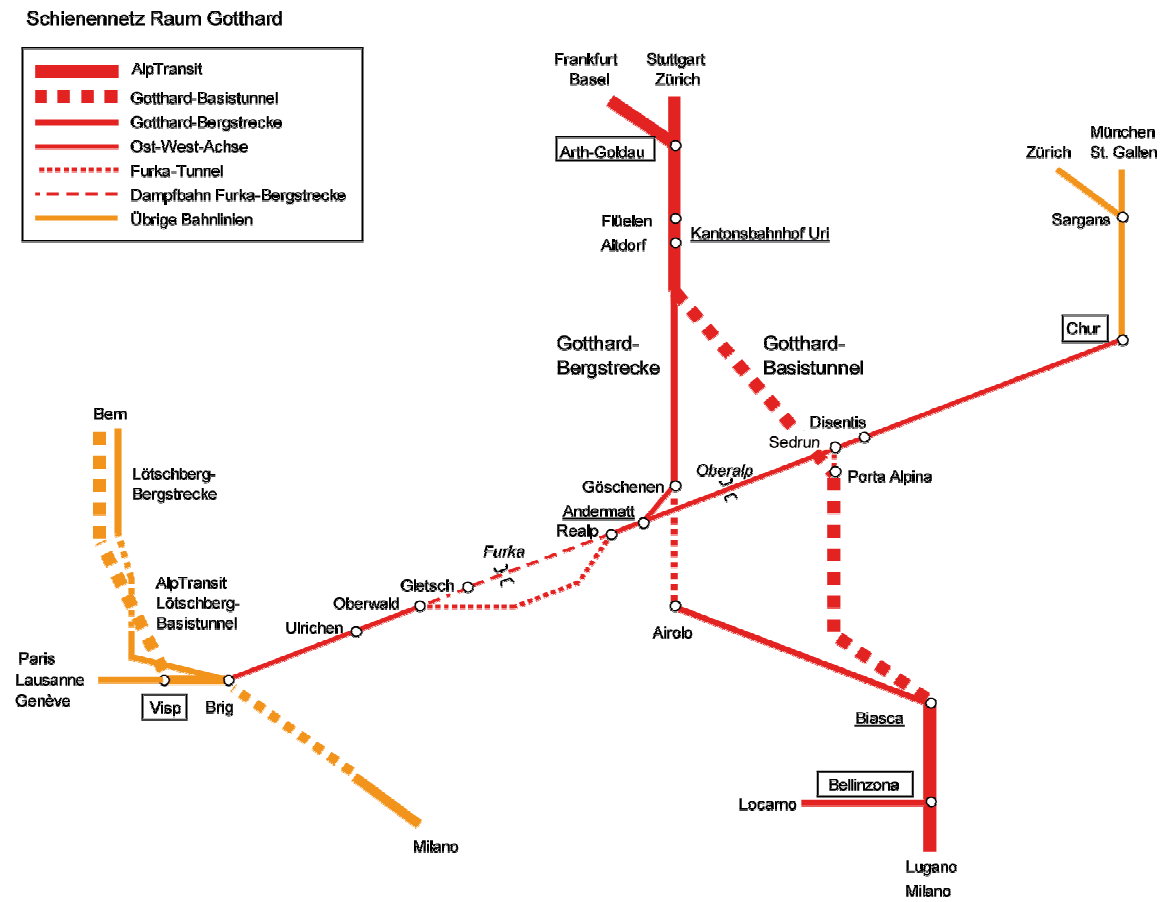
Schienennetz Raum Gotthard

AlpTransit
Gotthard-Basistunnel
Gotthard-Bergstrecke
Ost-West-Achse
Furka-Tunnel
Dampfbahn Furka-Bergstrecke
Übrige Bahnlinien

Frankfurt
Basel

Stuttgart
Zürich

Arth-Goldau

Flüelen
Altdorf
Kantonsbahnhof Uri

Zürich

München
St. Gallen

Sargans

Chur

Gotthard-
Bergstrecke

Gotthard-
Basistunnel

Disentis
Sedrun
Porta Alpina

Oberalp

Göschenen
Andermatt
Realp

Furka

Gletsch
Oberwald
Ulrichen

Bern

Lötschberg-
Bergstrecke

AlpTransit
Lötschberg-
Basistunnel

Paris
Lausanne
Genève

Visp
Brig

Airolo

Biasca

Bellinzona
Locarno

Lugano
Milano

Milano